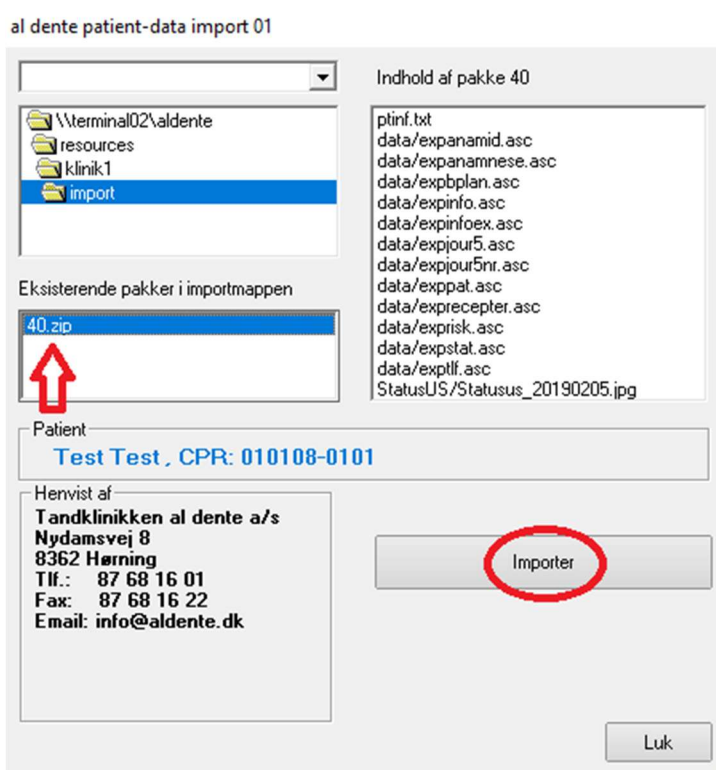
al dente patient-data import 01

\\terminal02\aldente
resources
klinik1
import

Indhold af pakke 40

ptinf.txt
data/expanamid.asc
data/expanamnese.asc
data/expbplan.asc
data/expinfo.asc
data/expinfoex.asc
data/expjour5.asc
data/expjour5nr.asc
data/exppat.asc
data/exprecepter.asc
data/exprisk.asc
data/expstat.asc
data/exptlf.asc
StatusUS/Statusus_20190205.jpg

Eksisterende pakker i importmappen

40.zip

Patient
Test Test , CPR: 010108-0101

Henvist af
Tandklinikken al dente a/s
Nydamsvej 8
8362 Hørning
Tlf.: 87 68 16 01
Fax: 87 68 16 22
Email: info@aldente.dk

Importer

Luk